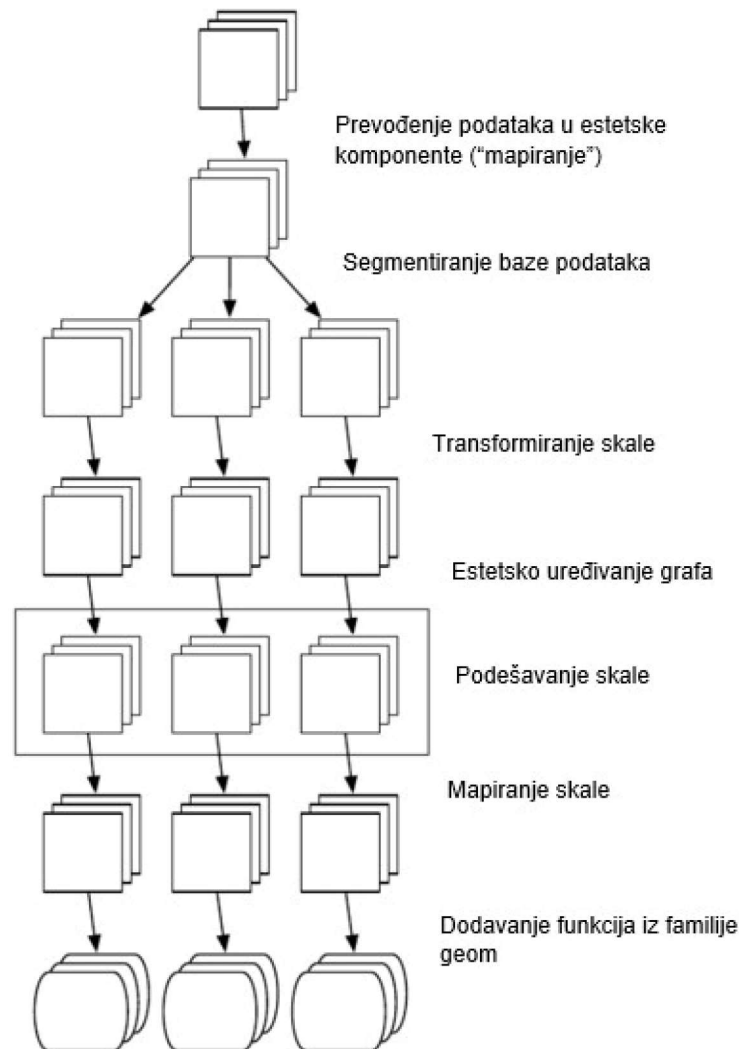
Prevođenje podataka u estetske komponente (“mapiranje”)

Segmentiranje baze podataka

Transformiranje skale

Estetsko uređivanje grafa

Podešavanje skale

Mapiranje skale

Dodavanje funkcija iz familije geom